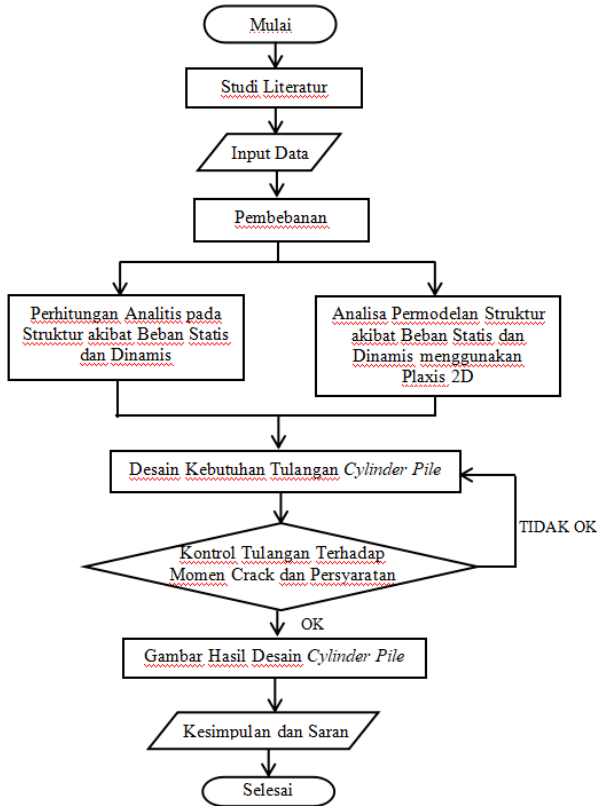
Mulai

Studi Literatur

Input Data

Pembebanan

Perhitungan Analitis pada Struktur akibat Beban Statis dan Dinamis

Analisa Permodelan Struktur akibat Beban Statis dan Dinamis menggunakan Plaxis 2D

Desain Kebutuhan Tulangan Cylinder Pile

TIDAK OK

Kontrol Tulangan Terhadap Momen Crack dan Persyaratan

OK

Gambar Hasil Desain Cylinder Pile

Kesimpulan dan Saran

Selesai